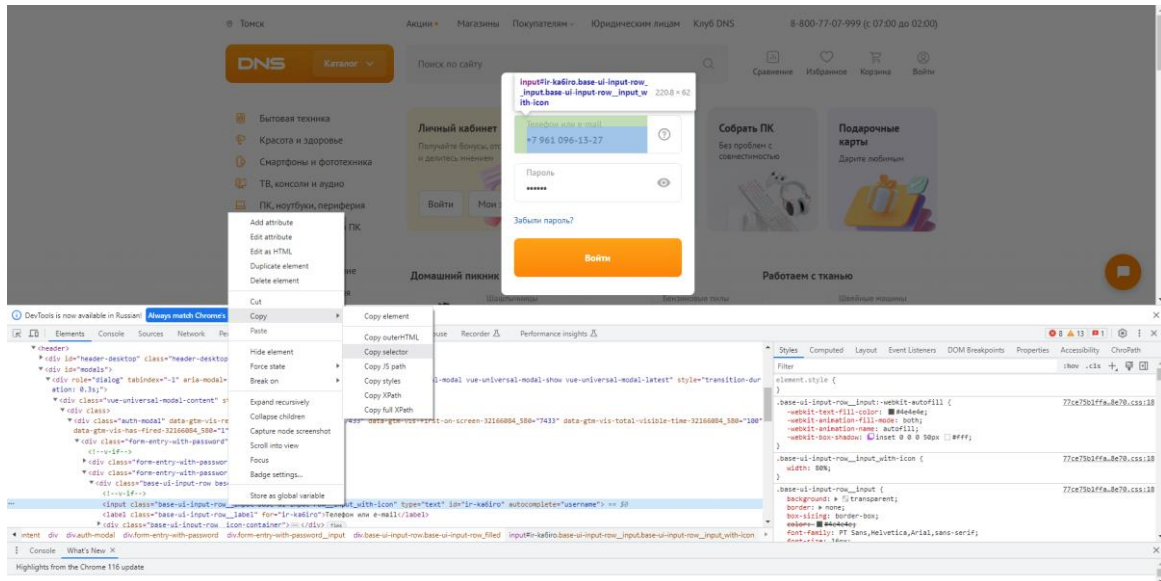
Томск Акции Магазины Покупателям Юридическим лицам Клуб DNS 8-800-77-07-999 (с 07:00 до 02:00)

DNS Каталог

Поиск по сайту

Сравнение Избранное Корзина Войти

input#ir-ka6iro.base-ui-input-row__input.base-ui-input-row__input_with-icon 220.8 × 62

Телефон или e-mail
+7 961 096-13-27

Пароль
••••••

Забыли пароль?

Войти

Бытовая техника
Красота и здоровье
Смартфоны и фототехника
ТВ, консоли и аудио
ПК, ноутбуки, периферия

Личный кабинет
Получайте бонусы, от и делитесь мнением

Войти

Собрать ПК
Без проблем с совместимостью

Подарочные карты
Дарите любимым

Домашний пикник
Работаем с тканью
Шашлычницы
Швейные машины

Add attribute
Edit attribute
Edit as HTML
Duplicate element
Delete element
Cut
Copy
Paste
Hide element
Force state
Break on
Expand recursively
Collapse children
Capture node screenshot
Scroll into view
Focus
Badge settings...
Store as global variable

Copy element
Copy outerHTML
Copy selector
Copy JS path
Copy styles
Copy XPath
Copy full XPath

DevTools is now available in Russian! Always match Chrome's

Elements Console Sources Network Recorder Performance insights

Styles Computed Layout Event Listeners DOM Breakpoints Properties Accessibility

Filter :hov .cls

element.style {
}
.base-ui-input-row__input:-webkit-autofill { 77ce75b1ffa…8e70.css:18
-webkit-text-fill-color: #4e4e4e;
-webkit-animation-fill-mode: both;
-webkit-animation-name: autofill;
-webkit-box-shadow: inset 0 0 0 50px #fff;
}
.base-ui-input-row__input_with-icon { 77ce75b1ffa…8e70.css:18
width: 80%;
}
.base-ui-input-row__input { 77ce75b1ffa…8e70.css:18
background: transparent;
border: none;
box-sizing: border-box;
color: #4e4e4e;
font-family: PT Sans,Helvetica,Arial,sans-serif;

<header>
<div id="header-desktop" class="header-desktop
<div id="modals">
<div role="dialog" tabindex="-1" aria-modal= l-modal vue-universal-modal-show vue-universal-modal-latest" style="transition-duration: 0.3s;">
<div class="vue-universal-modal-content" st
<div class>
<div class="auth-modal" data-gtm-vis-re data-gtm-vis-first-on-screen-32166884_580="7433" data-gtm-vis-total-visible-time-32166884_580="100" data-gtm-vis-has-fired-32166884_580="1"
<div class="form-entry-with-password"
<!--v-if-->
<div class="form-entry-with-passwor
<div class="form-entry-with-passwor
<div class="base-ui-input-row bas
<!--v-if-->
<input class="base-ui-input-row input_with-icon" type="text" id="ir-ka6iro" autocomplete="username"> == $0
<label class="base-ui-input-row__label" for="ir-ka6iro">Телефон или e-mail</label>
<div class="base-ui-input-row icon-container"> </div>

ntent div div.auth-modal div.form-entry-with-password div.form-entry-with-password_input div.base-ui-input-row.base-ui-input-row_filled input#ir-ka6iro.base-ui-input-row__input.base-ui-input-row__input_with-icon

Console What's New ×
Highlights from the Chrome 116 update